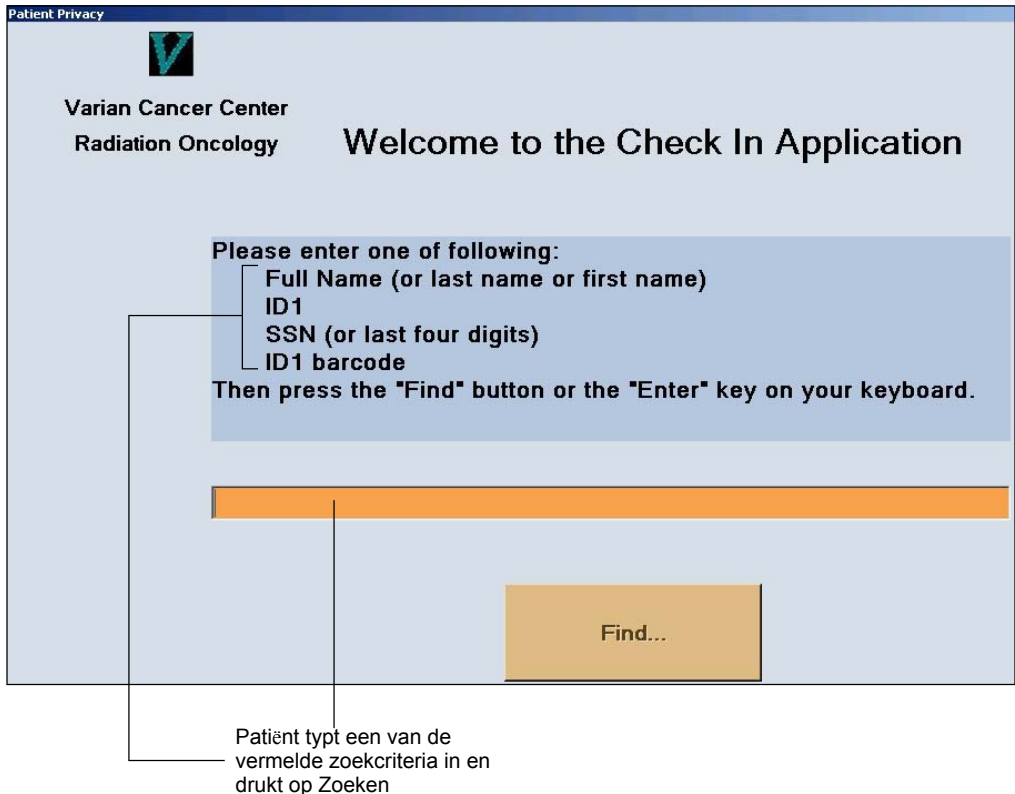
Patient Privacy

V

Varian Cancer Center
Radiation Oncology

Welcome to the Check In Application

Please enter one of following:
Full Name (or last name or first name)
ID1
SSN (or last four digits)
ID1 barcode
Then press the "Find" button or the "Enter" key on your keyboard.

Find...

Patiënt typt een van de vermelde zoekcriteria in en drukt op Zoeken